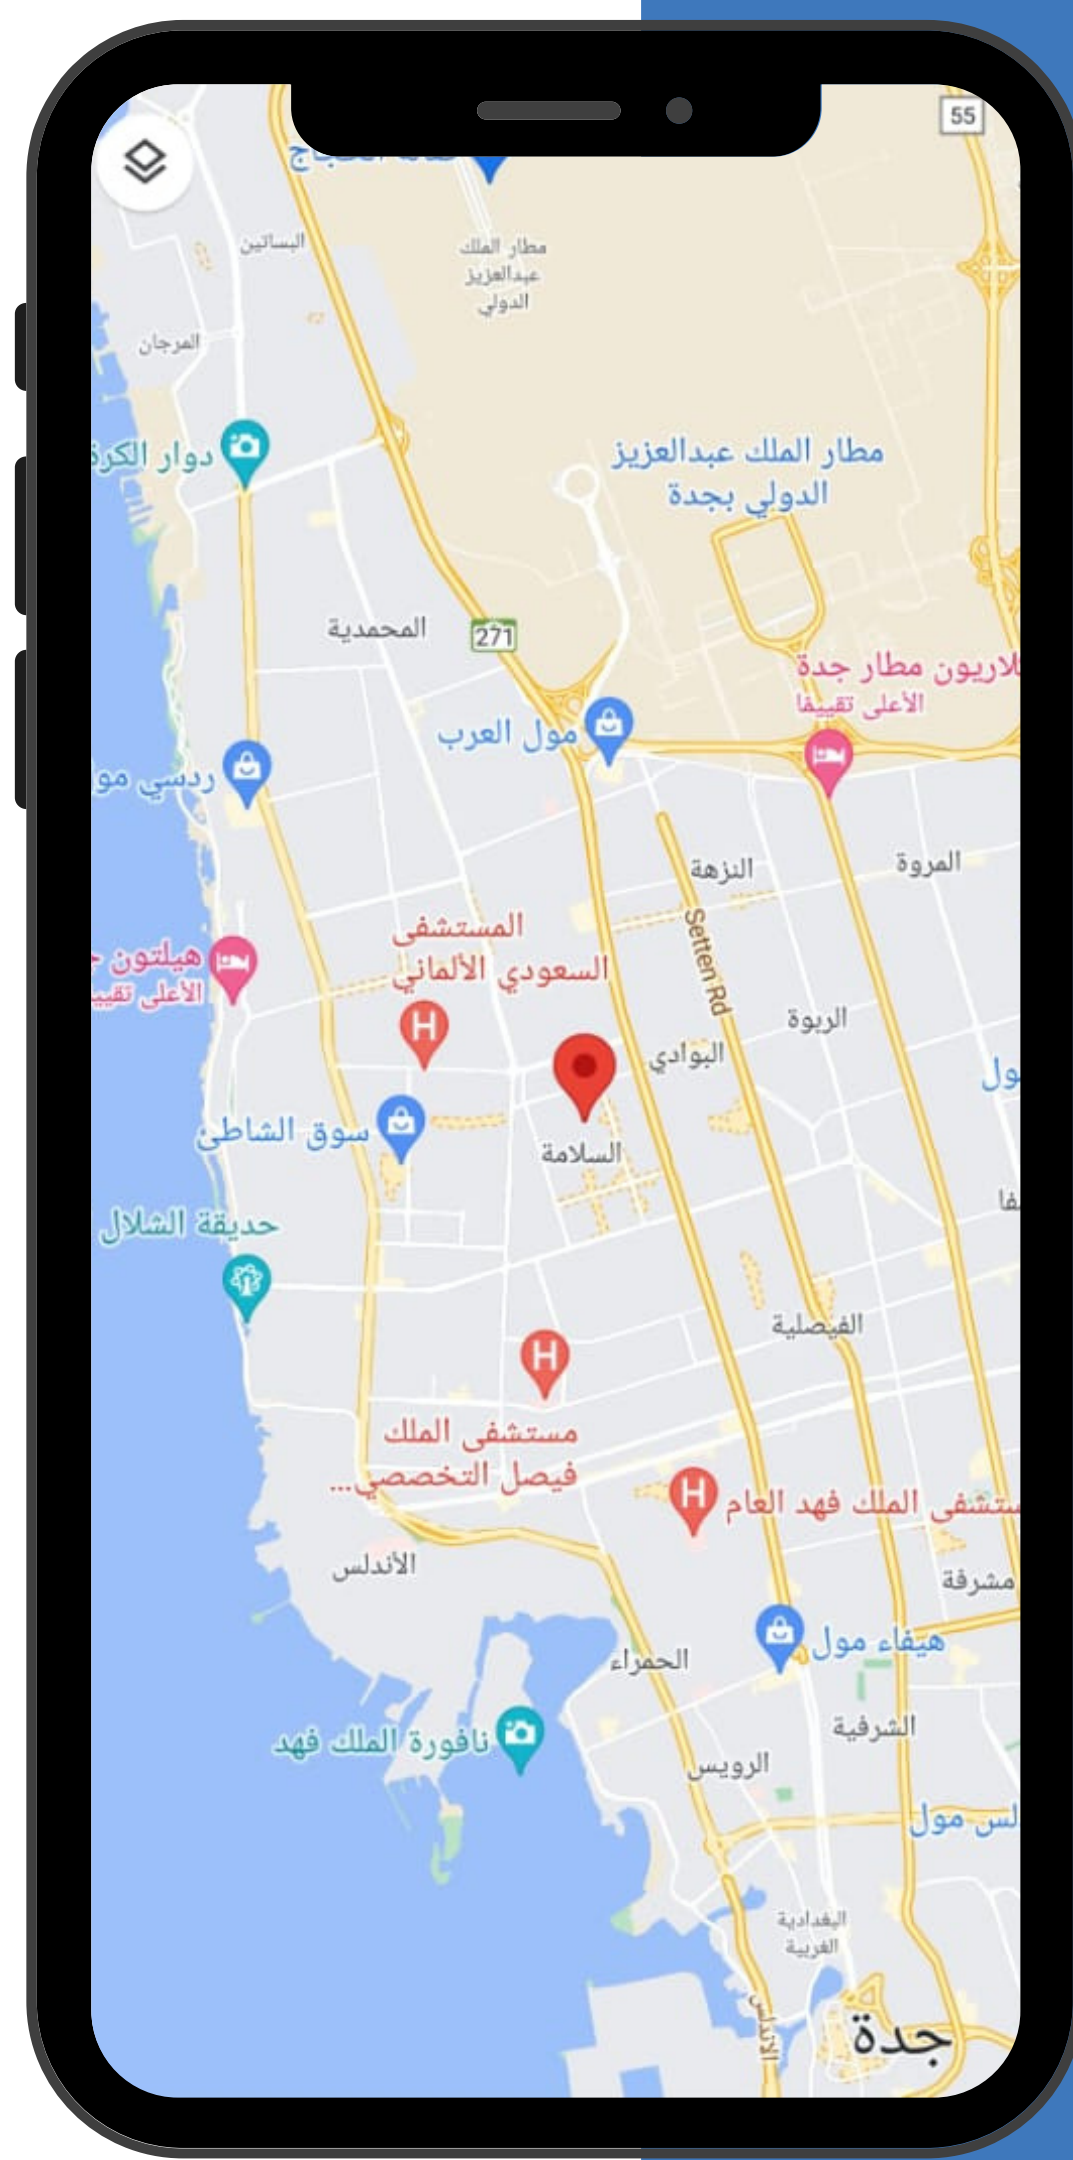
55

صالة الحجاج

مطار الملك عبدالعزيز الدولي

البساتين

المرجان

دوار الكرة

مطار الملك عبدالعزيز الدولي بجدة

المحمدية

271

كلاريون مطار جدة
الأعلى تقييمًا

مول العرب

ردسي مول

النزهة

المروة

المستشفى السعودي الألماني

هيلتون جدة
الأعلى تقييمًا

Setten Rd

الربوة

البوادي

سوق الشاطئ

السلامة

حديقة الشلال

الفيصلية

مستشفى الملك فيصل التخصصي...

مستشفى الملك فهد العام

الأندلس

مشرفة

هيفاء مول

الحمراء

نافورة الملك فهد

الشرفية

الرويس

الأندلس مول

البغدادية الغربية

الأندلس

جدة